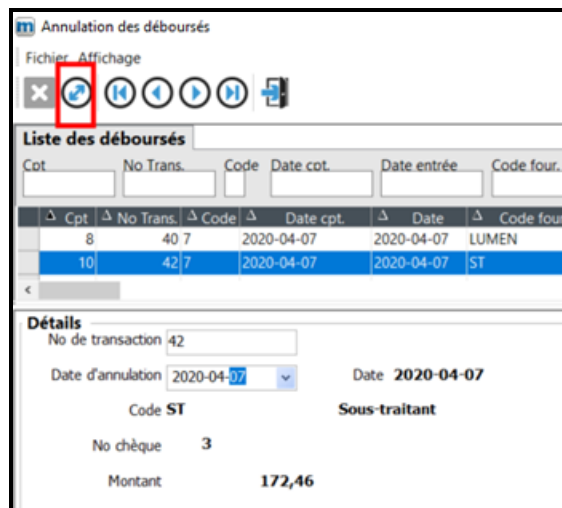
m Annulation des déboursés

Fichier Affichage

Liste des déboursés

Cpt | No Trans. | Code | Date cpt. | Date entrée | Code four.

| Cpt | No Trans. | Code | Date cpt. | Date | Code four |
|---|---|---|---|---|---|
| 8 | 40 | 7 | 2020-04-07 | 2020-04-07 | LUMEN |
| 10 | 42 | 7 | 2020-04-07 | 2020-04-07 | ST |

Détails

No de transaction 42

Date d'annulation 2020-04-07

Date 2020-04-07

Code ST

Sous-traitant

No chèque 3

Montant 172,46